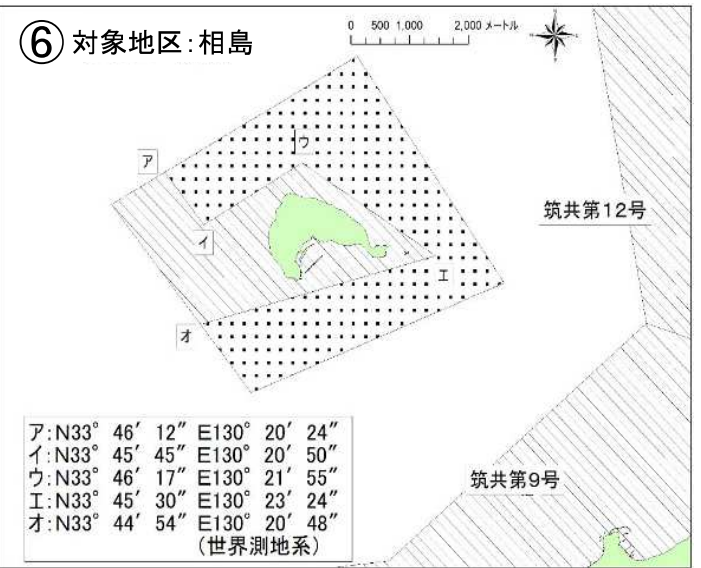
⑥ 対象地区:相島

0 500 1,000 2,000 メートル

ア

ウ

イ

エ

オ

筑共第12号

筑共第9号

ア:N33° 46′ 12″ E130° 20′ 24″
イ:N33° 45′ 45″ E130° 20′ 50″
ウ:N33° 46′ 17″ E130° 21′ 55″
エ:N33° 45′ 30″ E130° 23′ 24″
オ:N33° 44′ 54″ E130° 20′ 48″
(世界測地系)